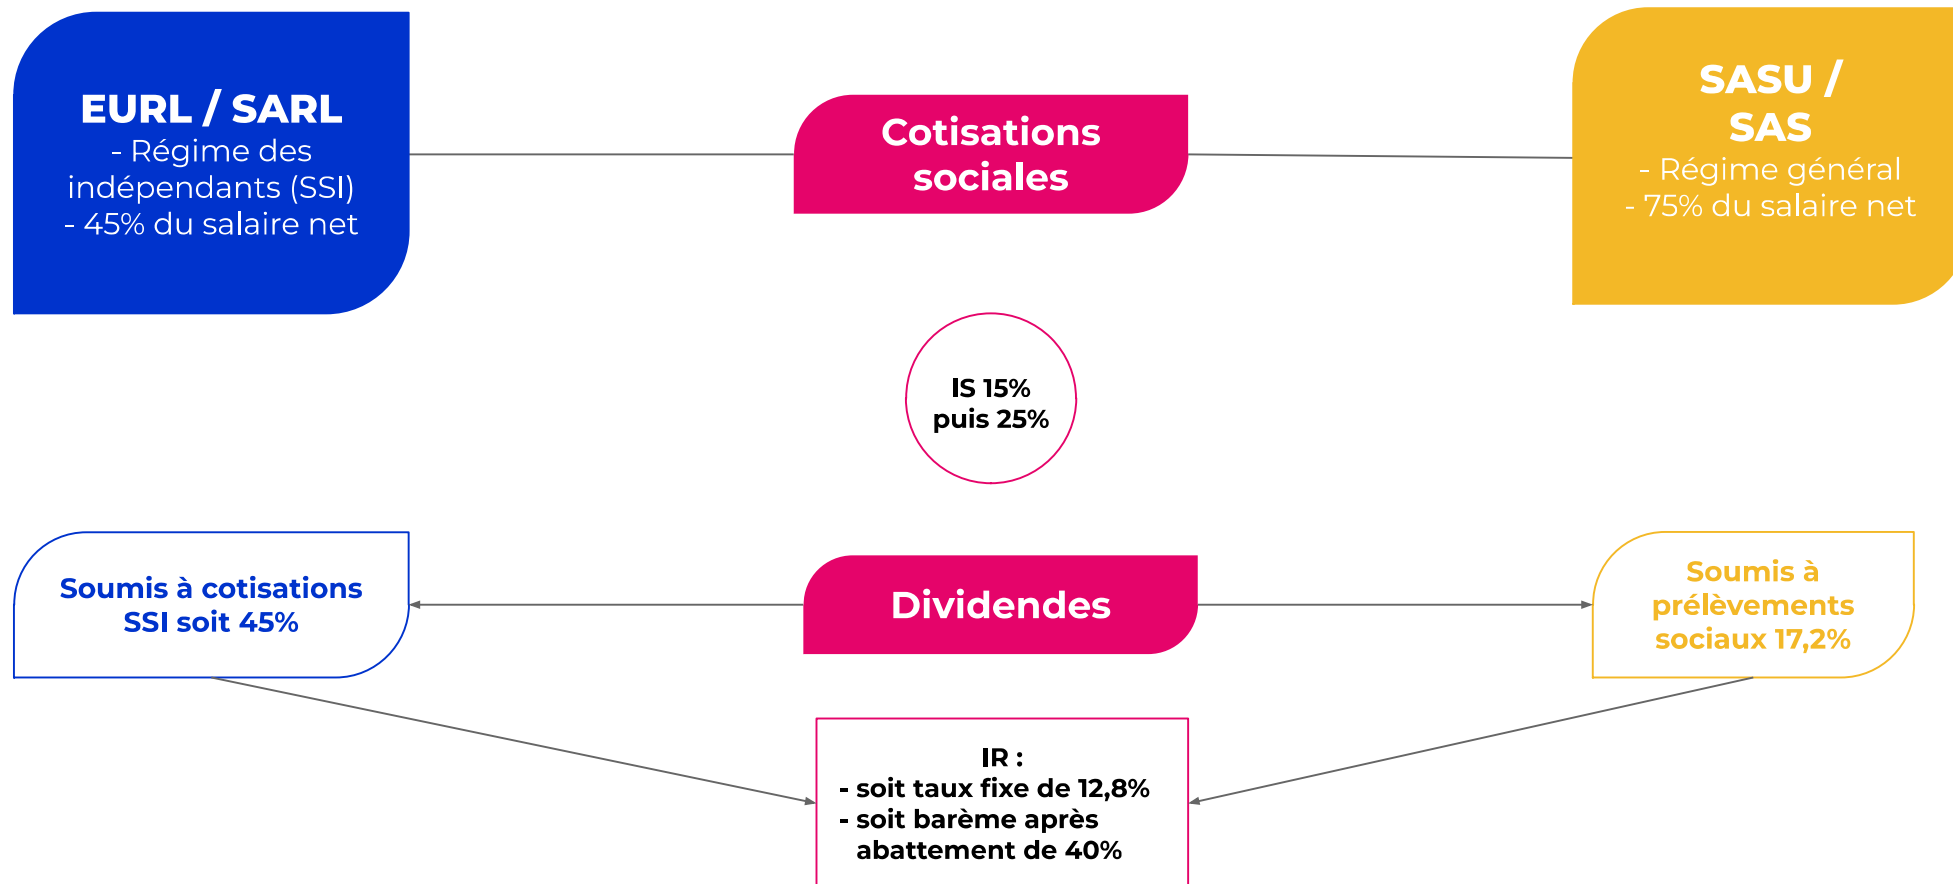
EURL / SARL
- Régime des indépendants (SSI)
- 45% du salaire net

Cotisations sociales

SASU / SAS
- Régime général
- 75% du salaire net

IS 15% puis 25%

Soumis à cotisations SSI soit 45%

Dividendes

Soumis à prélèvements sociaux 17,2%

IR :
- soit taux fixe de 12,8%
- soit barème après abattement de 40%